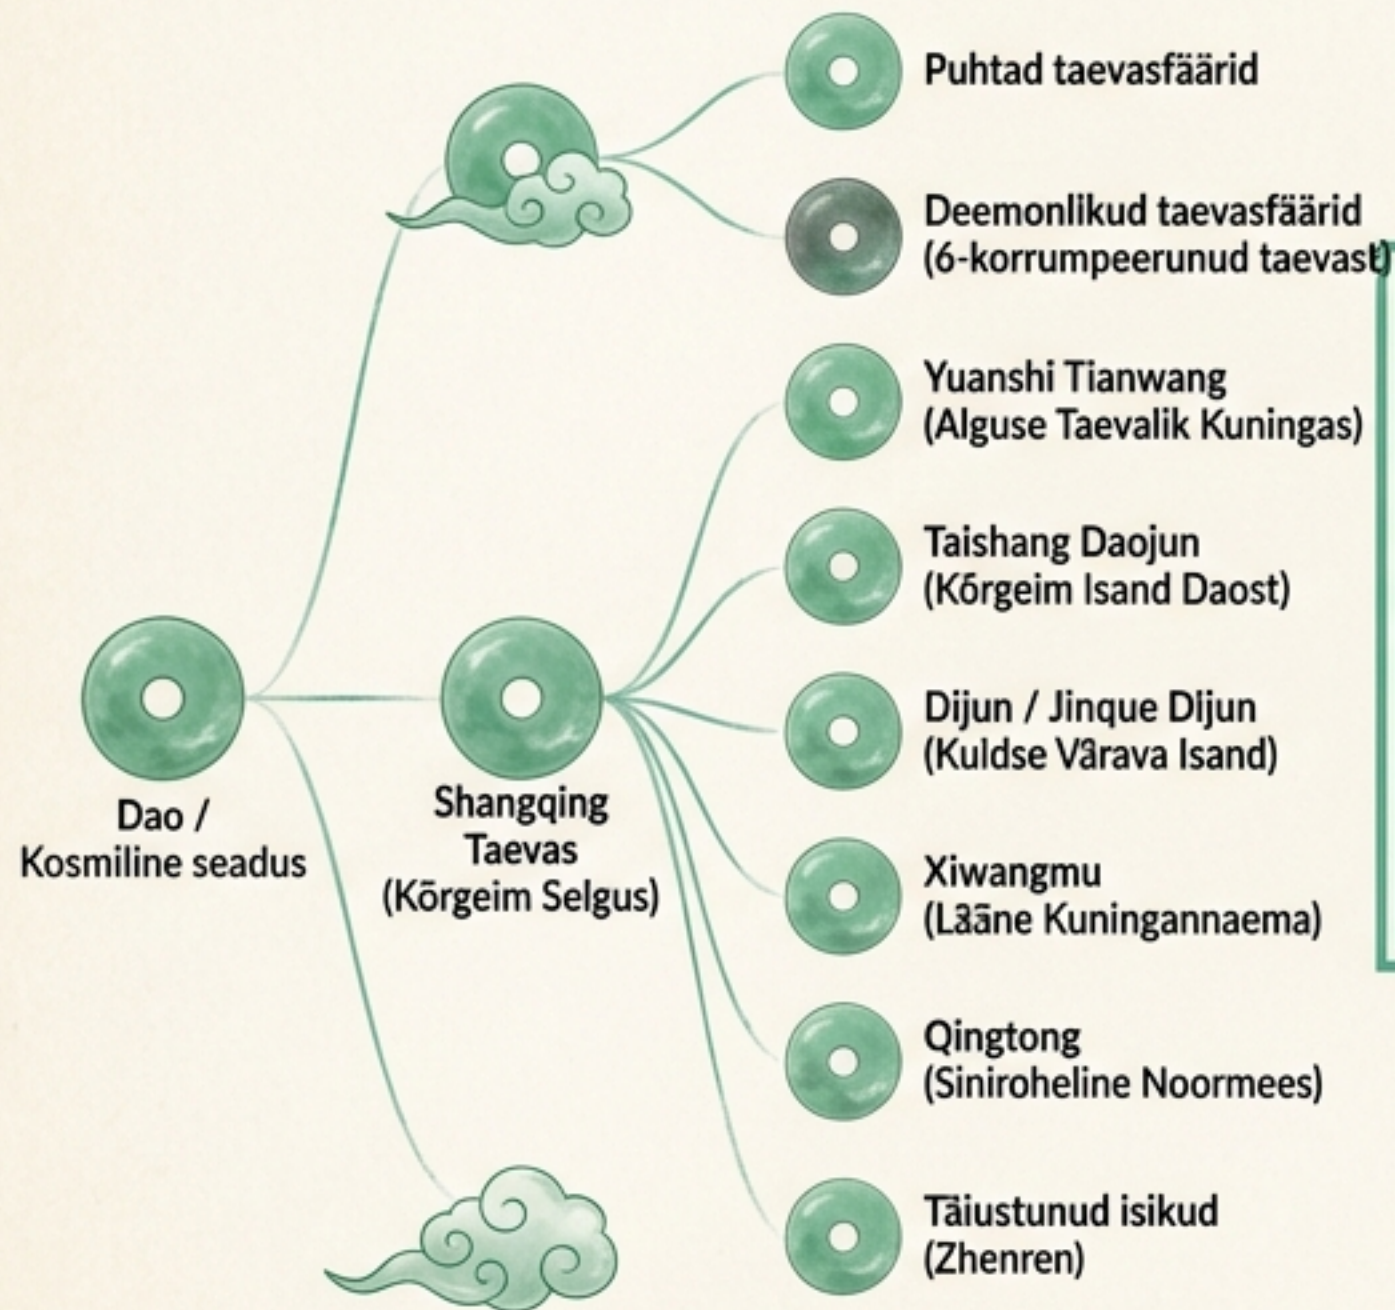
Puhtad taevasfäärid

Deemonlikud taevasfäärid (6-korrumpeerunud taevast)

Yuanshi Tianwang (Alguse Taevalik Kuningas)

Taishang Daojun (Kõrgeim Isand Daost)

Dijun / Jinque DIjun (Kuldse Vårava Isand)

Xiwangmu (Lãāne Kuningannaema)

Qingtong (Siniroheline Noormees)

Täiustunud isikud (Zhenren)

Dao / Kosmiline seadus

Shangqing Taevas (Kõrgeim Selgus)